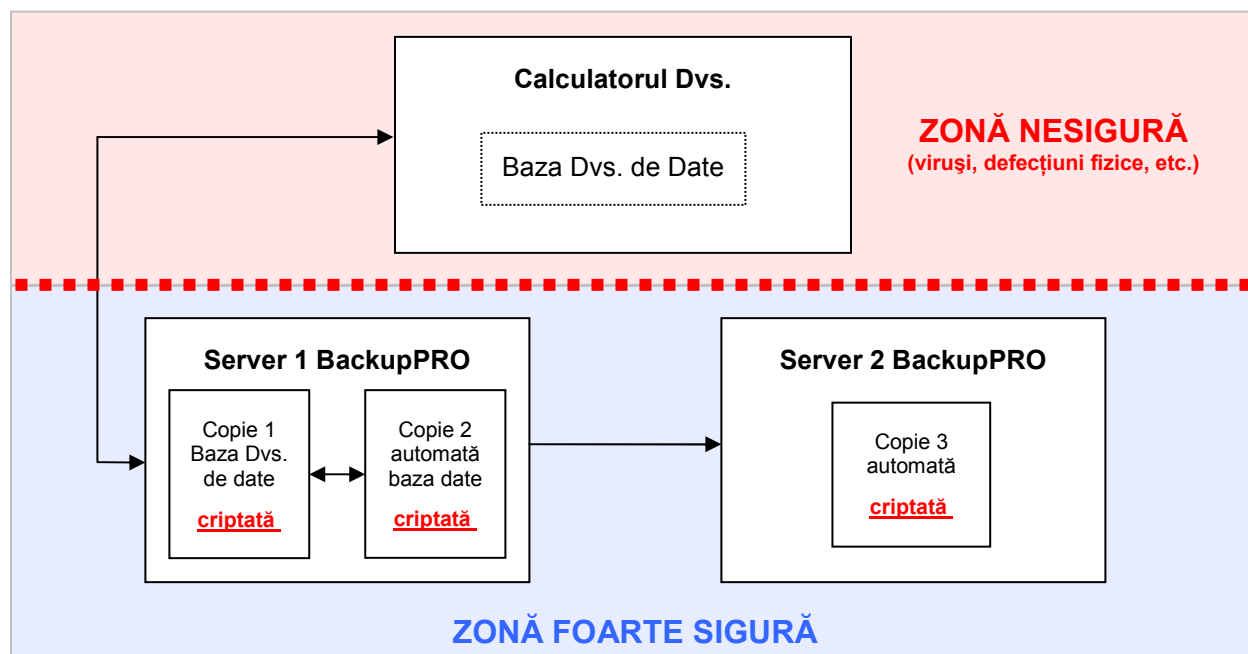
Calculatorul Dvs.

Baza Dvs. de Date

ZONĂ NESIGURĂ
(viruşi, defecţiuni fizice, etc.)

Server 1 BackupPRO

Copie 1
Baza Dvs.
de date
criptată

Copie 2
automată
baza date
criptată

Server 2 BackupPRO

Copie 3
automată
criptată

ZONĂ FOARTE SIGURĂ